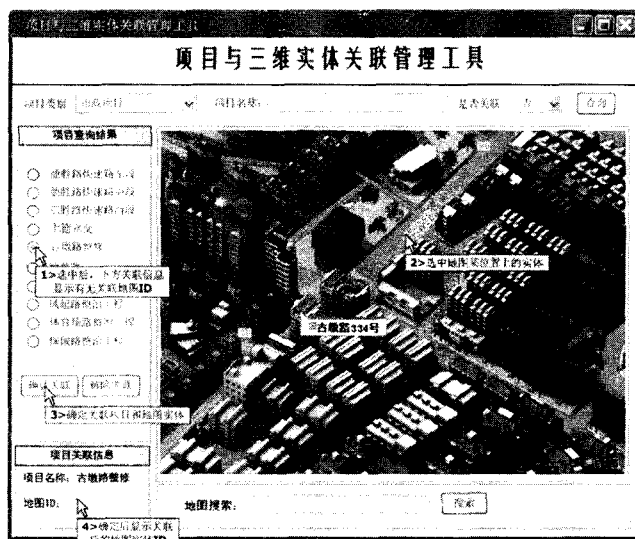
项目与三维实体关联管理工具

项目与三维实体关联管理工具

项目类别 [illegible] 项目名称 是否关联 否 查询

项目查询结果

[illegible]
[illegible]
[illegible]
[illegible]
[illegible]
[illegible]
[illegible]
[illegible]
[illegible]

1>选中后，下方关联信息显示有无关联地图ID

2>选中地图实体暂上的实体

古墩路334号

确定关联 解除关联

3>确定关联项目和地图实体

项目关联信息

项目名称：古墩路整修

地图ID：

4>确定后显示关联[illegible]ID

地图搜索：

搜索